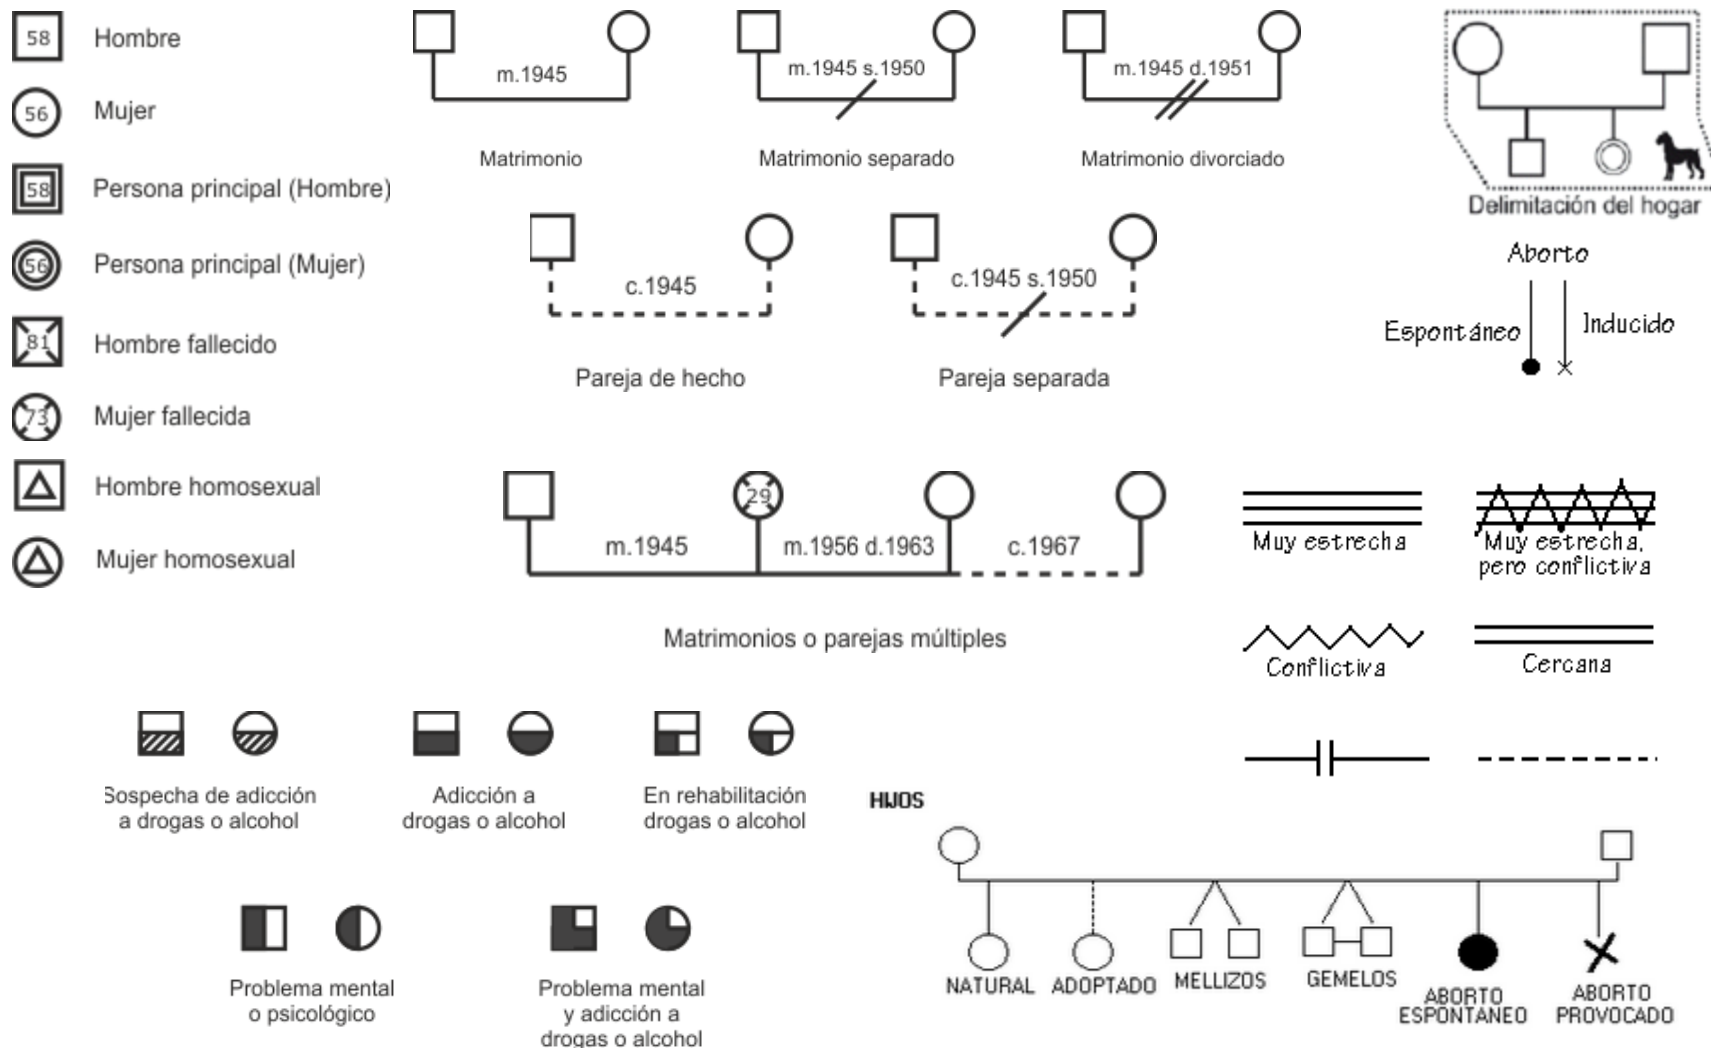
58 Hombre
56 Mujer
58 Persona principal (Hombre)
56 Persona principal (Mujer)
81 Hombre fallecido
73 Mujer fallecida
Hombre homosexual
Mujer homosexual

m.1945
Matrimonio

m.1945 s.1950
Matrimonio separado

m.1945 d.1951
Matrimonio divorciado

Delimitación del hogar

c.1945
Pareja de hecho

c.1945 s.1950
Pareja separada

Aborto
Espontáneo
Inducido

29
m.1945
m.1956 d.1963
c.1967
Matrimonios o parejas múltiples

Muy estrecha
Muy estrecha, pero conflictiva
Conflictiva
Cercana

Sospecha de adicción a drogas o alcohol
Adicción a drogas o alcohol
En rehabilitación drogas o alcohol

Problema mental o psicológico
Problema mental y adicción a drogas o alcohol

HIJOS
NATURAL
ADOPTADO
MELLIZOS
GEMELOS
ABORTO ESPONTANEO
ABORTO PROVOCADO